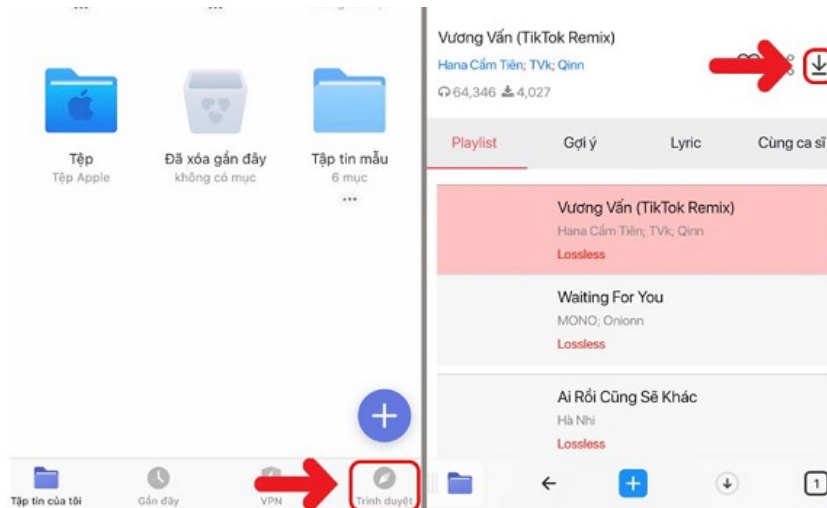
Tệp
Tệp Apple

Đã xóa gần đây
không có mục

Tập tin mẫu
6 mục

Tập tin của tôi
Gần đây
VPN
Trình duyệt

Vương Vấn (TikTok Remix)
Hana Cẩm Tiên; TVk; Qinn
64,346 4,027

Playlist
Gợi ý
Lyric
Cùng ca sĩ

Vương Vấn (TikTok Remix)
Hana Cẩm Tiên; TVk; Qinn
Lossless

Waiting For You
MONO; Onionn
Lossless

Ai Rồi Cũng Sẽ Khác
Hà Nhi
Lossless

1